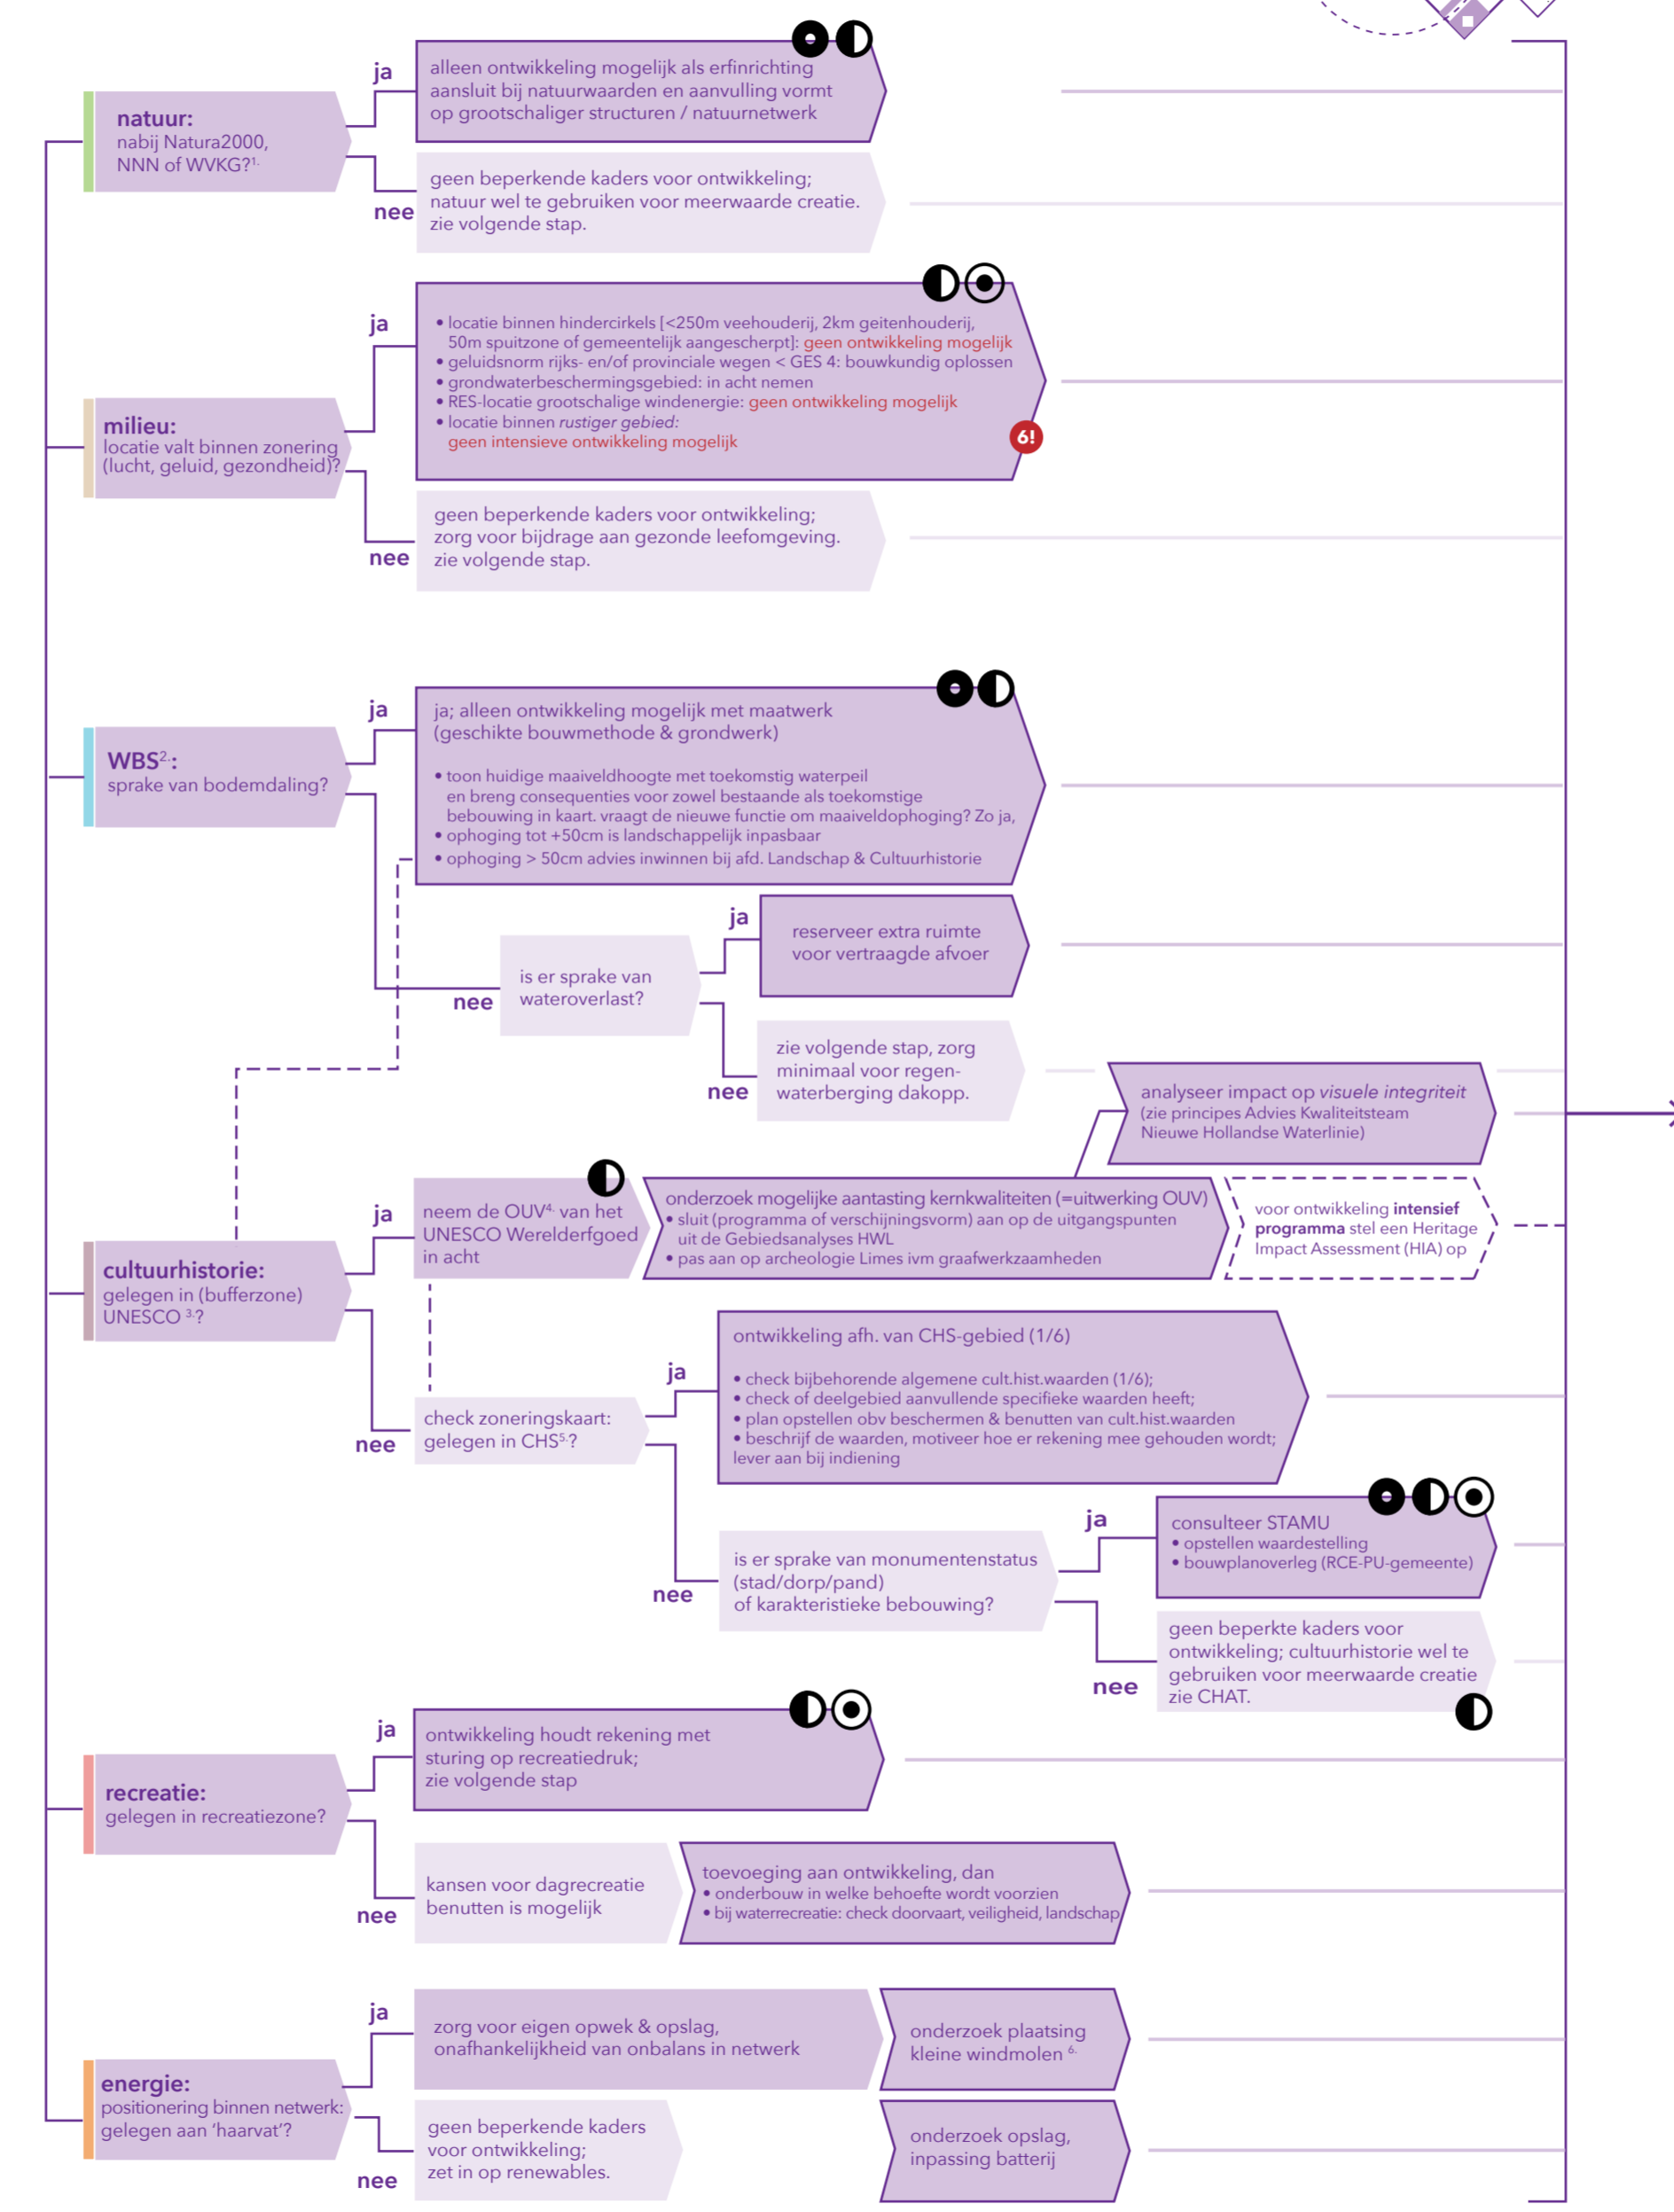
natuur:
nabij Natura2000, NNN of WVKG?$^{1.}$

ja

alleen ontwikkeling mogelijk als erfinrichting aansluit bij natuurwaarden en aanvulling vormt op grootschaliger structuren / natuurnetwerk

nee

geen beperkende kaders voor ontwikkeling; natuur wel te gebruiken voor meerwaarde creatie. zie volgende stap.

milieu:
locatie valt binnen zonering (lucht, geluid, gezondheid)?

ja

• locatie binnen hindercirkels [<250m veehouderij, 2km geitenhouderij, 50m spuitzone of gemeentelijk aangescherpt]: geen ontwikkeling mogelijk
• geluidsnorm rijks- en/of provinciale wegen < GES 4: bouwkundig oplossen
• grondwaterbeschermingsgebied: in acht nemen
• RES-locatie grootschalige windenergie: geen ontwikkeling mogelijk
• locatie binnen rustiger gebied: geen intensieve ontwikkeling mogelijk

6!

nee

geen beperkende kaders voor ontwikkeling; zorg voor bijdrage aan gezonde leefomgeving. zie volgende stap.

WBS$^{2.}$:
sprake van bodemdaling?

ja

ja; alleen ontwikkeling mogelijk met maatwerk (geschikte bouwmethode & grondwerk)

• toon huidige maaiveldhoogte met toekomstig waterpeil en breng consequenties voor zowel bestaande als toekomstige bebouwing in kaart. vraagt de nieuwe functie om maaiveldophoging? Zo ja,
• ophoging tot +50cm is landschappelijk inpasbaar
• ophoging > 50cm advies inwinnen bij afd. Landschap & Cultuurhistorie

nee

is er sprake van wateroverlast?

ja

reserveer extra ruimte voor vertraagde afvoer

nee

zie volgende stap, zorg minimaal voor regen-waterberging dakopp.

analyseer impact op visuele integriteit (zie principes Advies Kwaliteitsteam Nieuwe Hollandse Waterlinie)

cultuurhistorie:
gelegen in (bufferzone) UNESCO $^{3.}$?

ja

neem de OUV$^{4.}$ van het UNESCO Werelderfgoed in acht

onderzoek mogelijke aantasting kernkwaliteiten (=uitwerking OUV)
• sluit (programma of verschijningsvorm) aan op de uitgangspunten uit de Gebiedsanalyses HWL
• pas aan op archeologie Limes ivm graafwerkzaamheden

voor ontwikkeling intensief programma stel een Heritage Impact Assessment (HIA) op

nee

check zoneringskaart: gelegen in CHS$^{5.}$?

ja

ontwikkeling afh. van CHS-gebied (1/6)

• check bijbehorende algemene cult.hist.waarden (1/6);
• check of deelgebied aanvullende specifieke waarden heeft;
• plan opstellen obv beschermen & benutten van cult.hist.waarden
• beschrijf de waarden, motiveer hoe er rekening mee gehouden wordt; lever aan bij indiening

nee

is er sprake van monumentenstatus (stad/dorp/pand) of karakteristieke bebouwing?

ja

consulteer STAMU
• opstellen waardestelling
• bouwplanoverleg (RCE-PU-gemeente)

nee

geen beperkte kaders voor ontwikkeling; cultuurhistorie wel te gebruiken voor meerwaarde creatie zie CHAT.

recreatie:
gelegen in recreatiezone?

ja

ontwikkeling houdt rekening met sturing op recreatiedruk; zie volgende stap

nee

kansen voor dagrecreatie benutten is mogelijk

toevoeging aan ontwikkeling, dan
• onderbouw in welke behoefte wordt voorzien
• bij waterrecreatie: check doorvaart, veiligheid, landschap

energie:
positionering binnen netwerk: gelegen aan 'haarvat'?

ja

zorg voor eigen opwek & opslag, onafhankelijkheid van onbalans in netwerk

onderzoek plaatsing kleine windmolen $^{6.}$

nee

geen beperkende kaders voor ontwikkeling; zet in op renewables.

onderzoek opslag, inpassing batterij